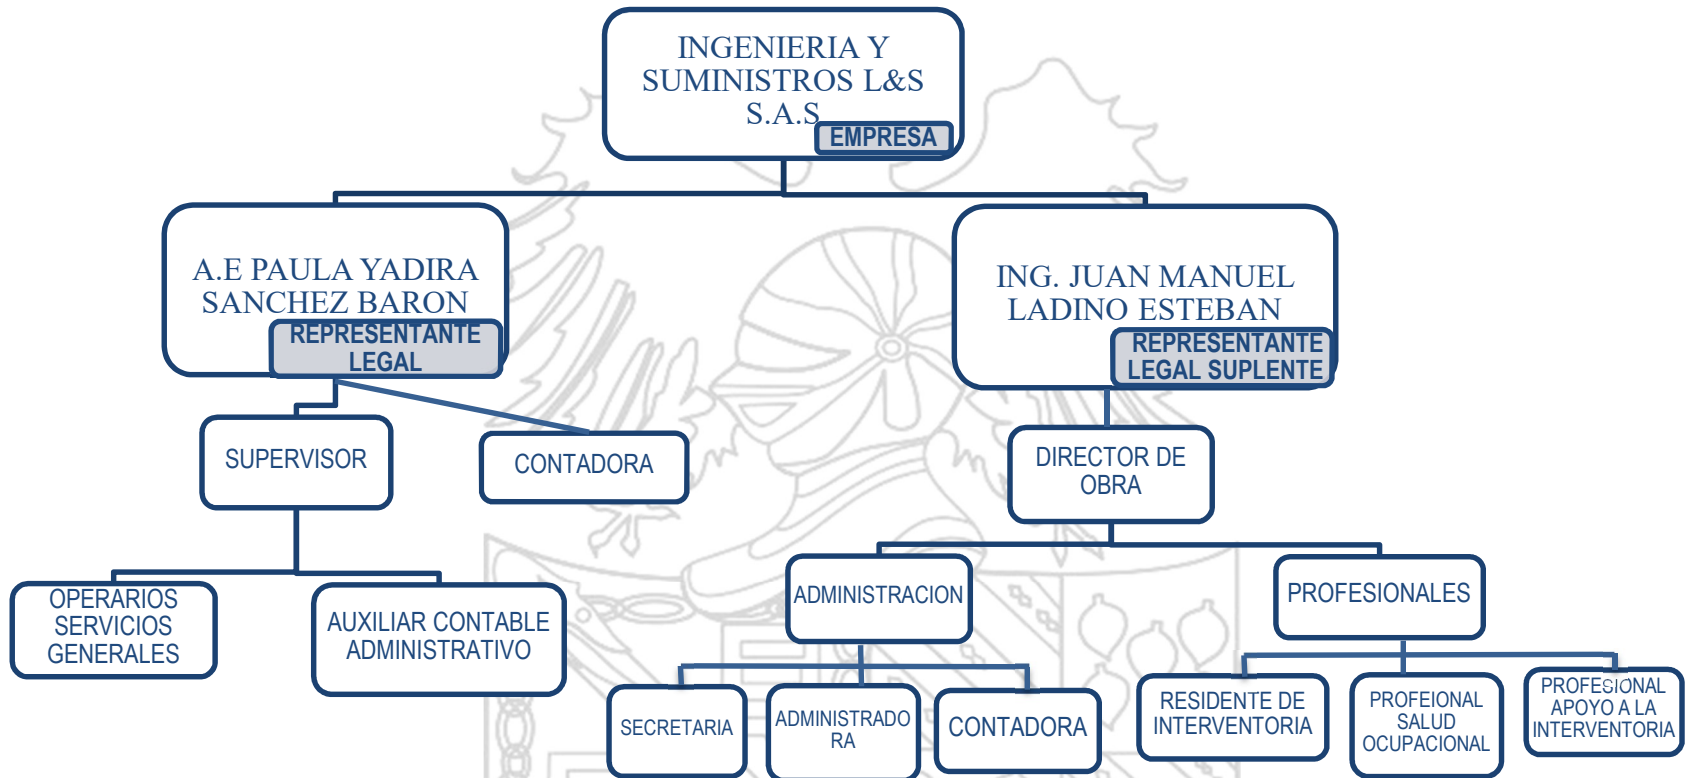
INGENIERIA Y SUMINISTROS L&S S.A.S

EMPRESA

A.E PAULA YADIRA SANCHEZ BARON

REPRESENTANTE LEGAL

ING. JUAN MANUEL LADINO ESTEBAN

REPRESENTANTE LEGAL SUPLENTE

SUPERVISOR

CONTADORA

DIRECTOR DE OBRA

OPERARIOS SERVICIOS GENERALES

AUXILIAR CONTABLE ADMINISTRATIVO

ADMINISTRACION

PROFESIONALES

SECRETARIA

ADMINISTRADORA

CONTADORA

RESIDENTE DE INTERVENTORIA

PROFEIONAL SALUD OCUPACIONAL

PROFESIONAL APOYO A LA INTERVENTORIA